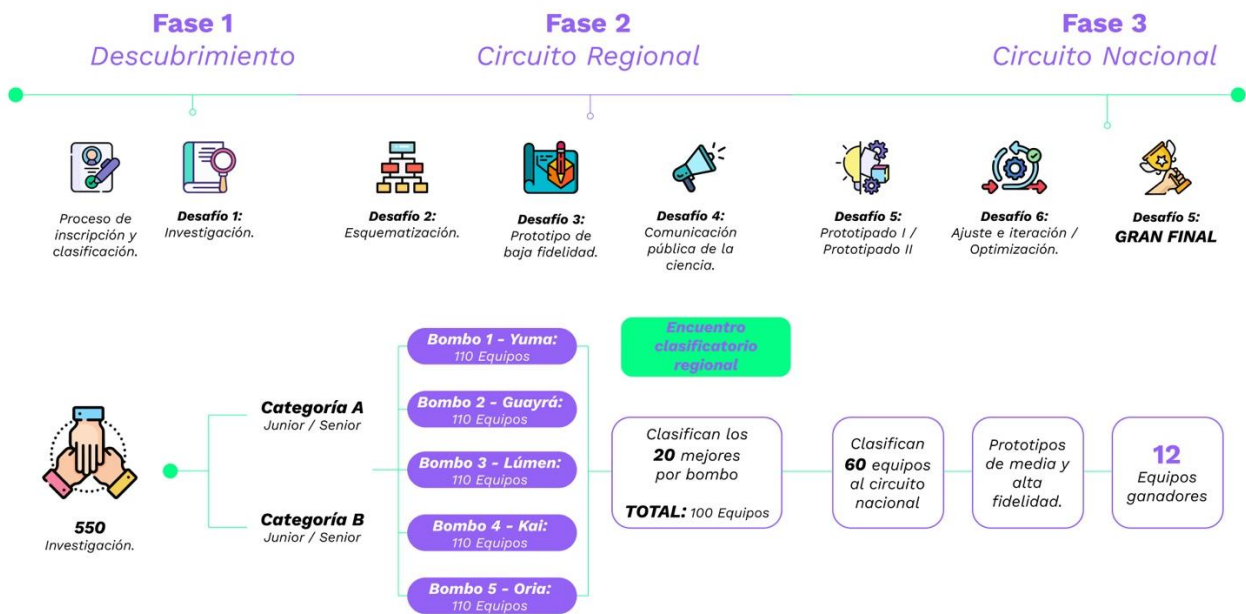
Fase 1
Descubrimiento

Fase 2
Circuito Regional

Fase 3
Circuito Nacional

Proceso de inscripción y clasificación.

Desafío 1:
Investigación.

Desafío 2:
Esquematización.

Desafío 3:
Prototipo de baja fidelidad.

Desafío 4:
Comunicación pública de la ciencia.

Desafío 5:
Prototipado I / Prototipado II

Desafío 6:
Ajuste e iteración / Optimización.

Desafío 5:
GRAN FINAL

550
Investigación.

Categoría A
Junior / Senior

Categoría B
Junior / Senior

Bombo 1 - Yuma:
110 Equipos

Bombo 2 - Guayrá:
110 Equipos

Bombo 3 - Lúmen:
110 Equipos

Bombo 4 - Kai:
110 Equipos

Bombo 5 - Oria:
110 Equipos

Encuentro clasificatorio regional

Clasifican los 20 mejores por bombo

TOTAL: 100 Equipos

Clasifican 60 equipos al circuito nacional

Prototipos de media y alta fidelidad.

12
Equipos ganadores